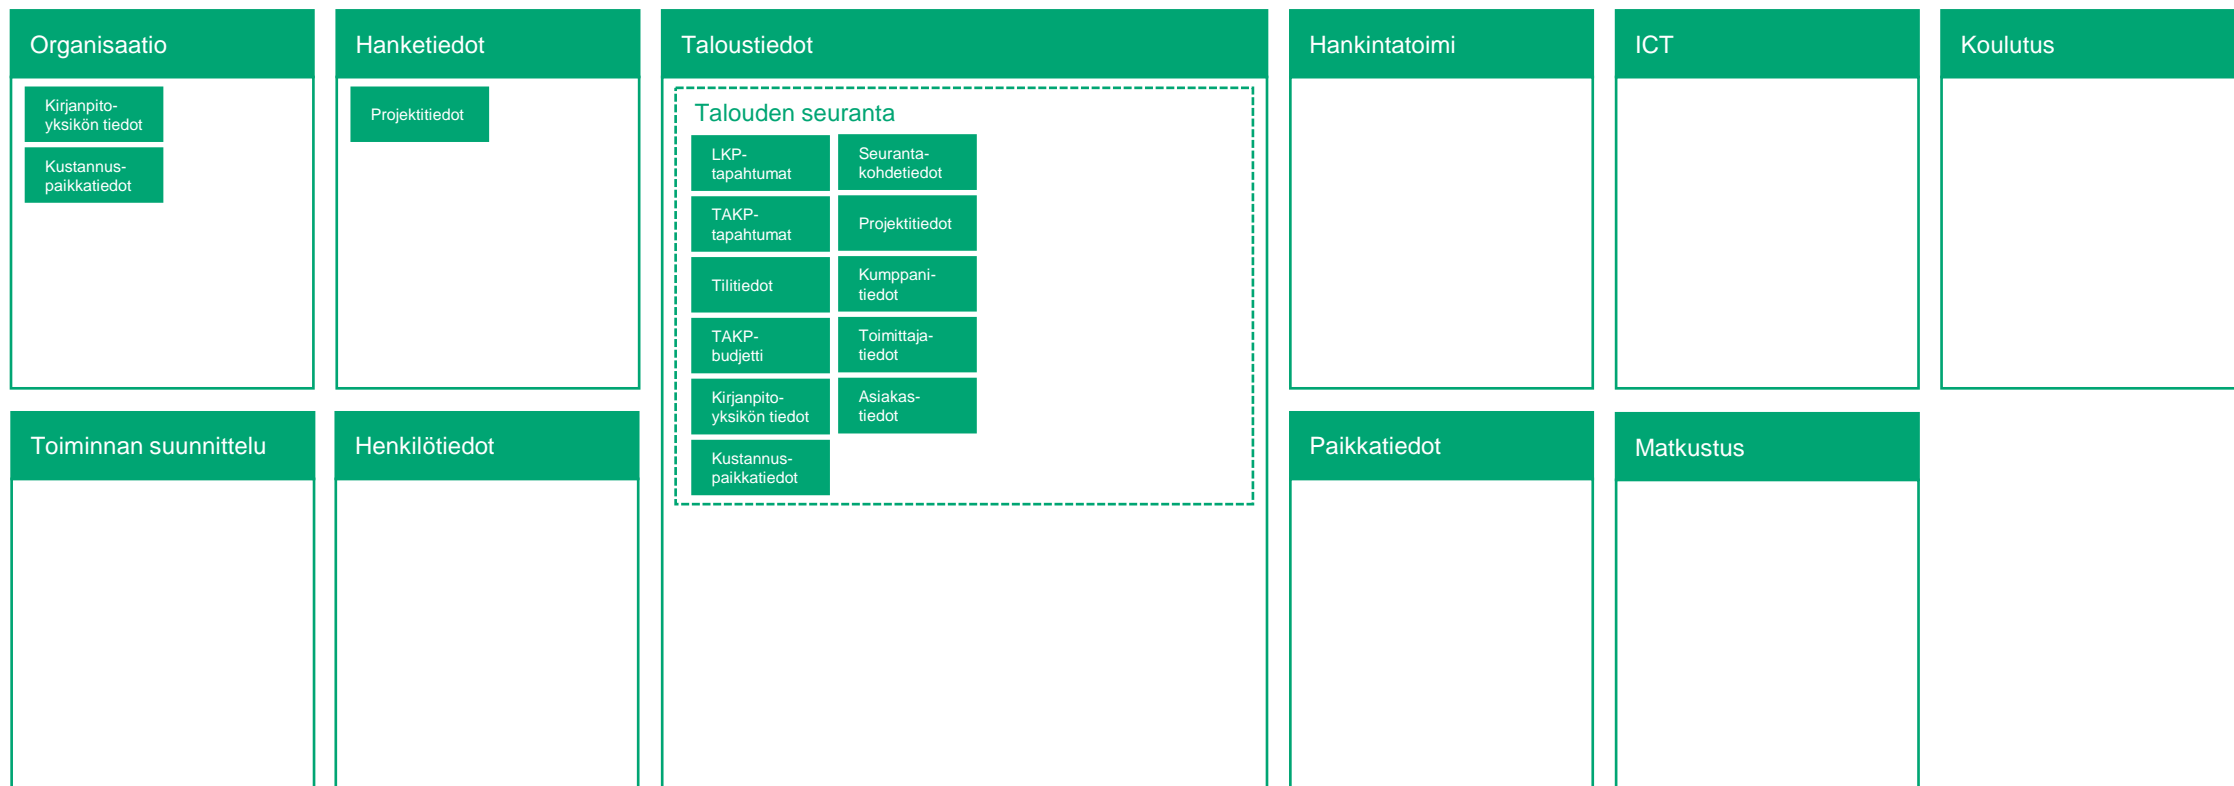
Organisaatio

Kirjanpitoyksikön tiedot

Kustannuspaikkatiedot

Hanketiedot

Projektitiedot

Taloustiedot

Talouden seuranta

LKP-tapahtumat

Seurantakohdetiedot

TAKP-tapahtumat

Projektitiedot

Tilitiedot

Kumppanitiedot

TAKP-budjetti

Toimittajatiedot

Kirjanpitoyksikön tiedot

Asiakastiedot

Kustannuspaikkatiedot

Hankintatoimi

ICT

Koulutus

Toiminnan suunnittelu

Henkilötiedot

Paikkatiedot

Matkustus